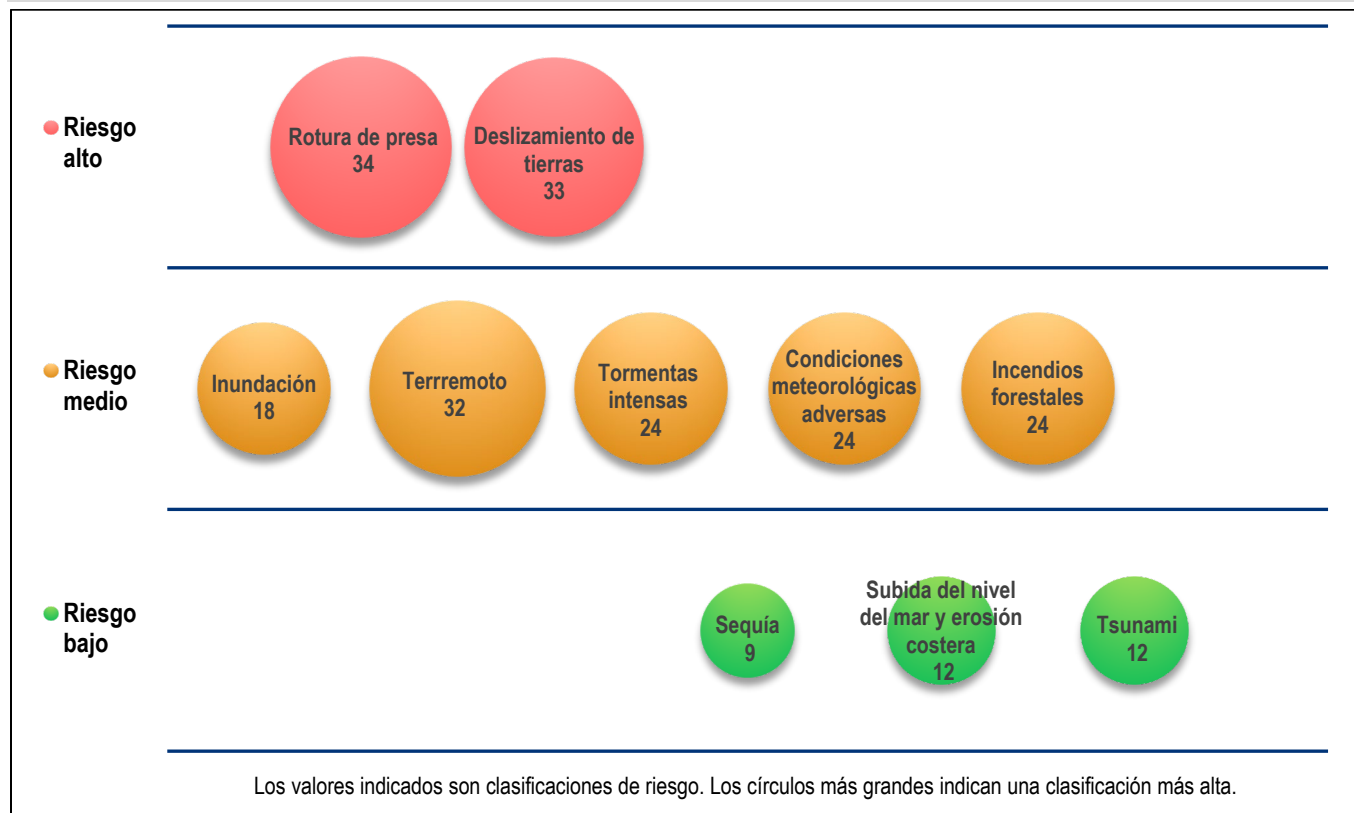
Riesgo alto

Rotura de presa
34

Deslizamiento de tierras
33

Riesgo medio

Inundación
18

Terrremoto
32

Tormentas intensas
24

Condiciones meteorológicas adversas
24

Incendios forestales
24

Riesgo bajo

Sequía
9

Subida del nivel del mar y erosión costera
12

Tsunami
12

Los valores indicados son clasificaciones de riesgo. Los círculos más grandes indican una clasificación más alta.